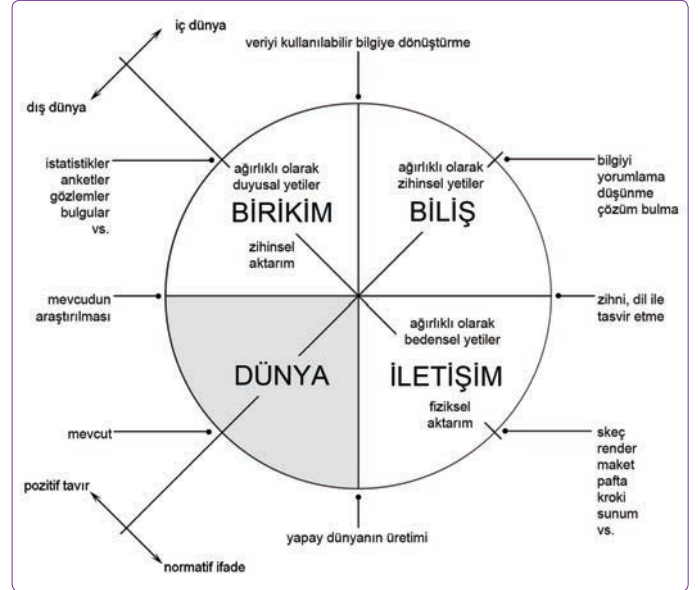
iç dünya

dış dünya

veriyi kullanılabilir bilgiye dönüştürme

istatistikler
anketler
gözlemler
bulgular
vs.

ağırlıklı olarak
duyusal yetiler

BİRİKİM

ağırlıklı olarak
zihinsel yetiler

BİLİŞ

bilgiyi
yorumlama
düşünme
çözüm bulma

zihinsel
aktarım

mevcudun
araştırılması

zihni, dil ile
tasvir etme

ağırlıklı olarak
bedensel yetiler

DÜNYA

İLETİŞİM

fiziksel
aktarım

mevcut

skeç
render
maket
pafta
kroki
sunum
vs.

pozitif tavır

yapay dünyanın üretimi

normatif ifade